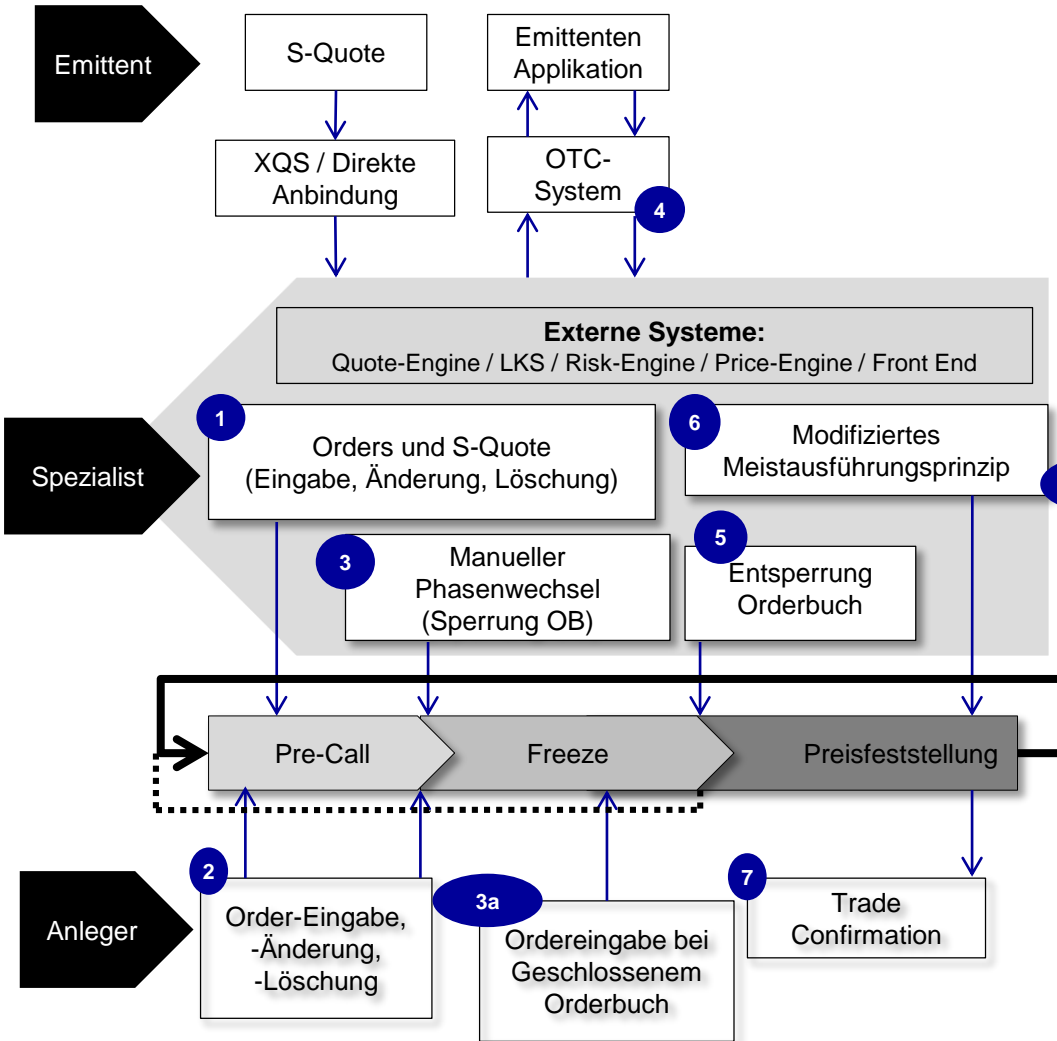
Emittent

S-Quote

Emittenten Applikation

XQS / Direkte Anbindung

OTC-System

4

**Externe Systeme:**
Quote-Engine / LKS / Risk-Engine / Price-Engine / Front End

Spezialist

1

Orders und S-Quote (Eingabe, Änderung, Löschung)

6

Modifiziertes Meistausführungsprinzip

3

Manueller Phasenwechsel (Sperrung OB)

5

Entsperrung Orderbuch

Pre-Call

Freeze

Preisfeststellung

2

Anleger

Order-Eingabe, -Änderung, -Löschung

3a

Ordereingabe bei Geschlossenem Orderbuch

7

Trade Confirmation